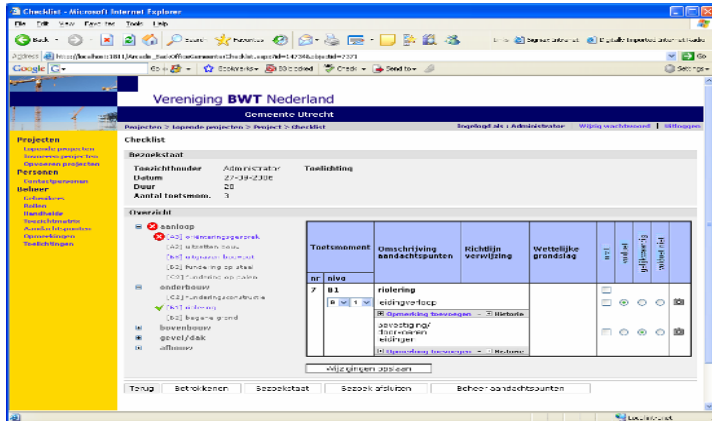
Checklist - Microsoft Internet Explorer

File Edit View Favorites Tools Help

Back Search Favorites

Address http://localhost:1801/Aanvraag_Bwt/OfficeGemeente/Checklist.aspx?id=14234&objectid=7371

Google G- Go Bookmarks 30 blocked Check Send to Settings

Vereniging BWT Nederland

Gemeente Utrecht

Projecten > Lopende projecten > Project > Checklist

Ingelogd als : Administrator Wijzig wachtwoord | Uitloggen

Projecten
Lopende projecten
Inactieve projecten
Opvoeren projecten
Personen
Contactpersonen
Beheer
Gebruikers
Rollen
Handhaafde
Toezichtmatrix
Aandachtspunten
Opmerkingen
Toelichtingen

Checklist

Bezoekstaat

Toezichthouder Administrator Toelichting
Datum 27-09-2006
Duur 20
Aantal toetsmom. 3

Overzicht

aanloop
[A2] ontwerpingsgesprek
[A3] uitzetten bouw
[B0] uitgraven bouwput
[B2] fundering op staal
[C0] fundering op palen
onderbouw
[C2] funderingsconstructie
[B1] riolering
[B2] begane grond
bovenbouw
gevel/dak
afbouw

| Toetsmoment | | Omschrijving aandachtspunten | Richtlijn verwijzing | Wettelijke grondslag | | | | | |
|---|---|---|---|---|---|---|---|---|---|
| nr | niveau | | | | | | | | |
| 7 | B1 | riolering | | | | | | | |
| | B 1 | leidingverloop | | | | | | | |
| | | Opmerking toevoegen Historie | | | | | | | |
| | | bevestiging/ dimensionering leidingen | | | | | | | |
| | | Opmerking toevoegen Historie | | | | | | | |

Wijzigingen opslaan

Terug Betrokkenen Bezoekstaat Bezoek afsluiten Beheer aandachtspunten

Local intranet